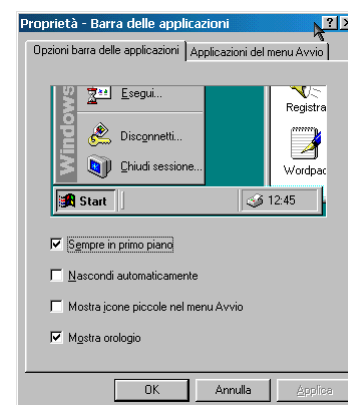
Proprietà - Barra delle applicazioni ? ×

Opzioni barra delle applicazioni | Applicazioni del menu Avvio

Windows

Esegui...

Disconnetti...

Chiudi sessione...

Registra

Wordpad

Start

12:45

☑ Sempre in primo piano

☐ Nascondi automaticamente

☐ Mostra icone piccole nel menu Avvio

☑ Mostra orologio

OK | Annulla | Applica